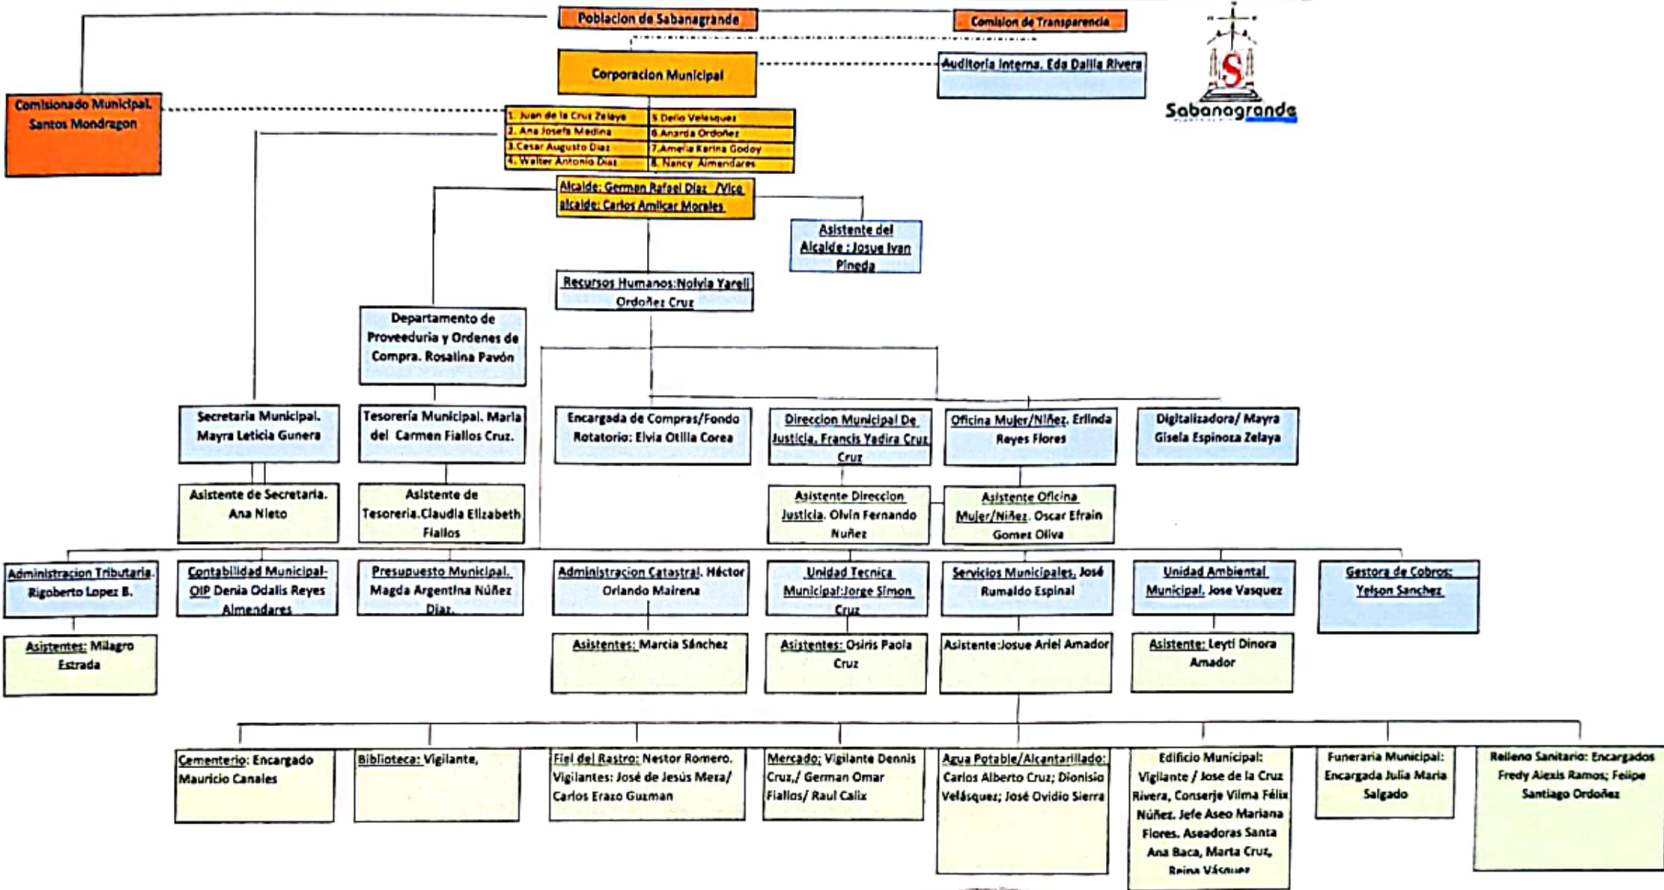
Poblacion de Sabanagrande

Comision de Transparencia

Sabanagrande

Corporacion Municipal

Auditoria Interna. Eda Dalila Rivera

Comisionado Municipal. Santos Mondragon

1. Juan de la Cruz Zelaya
2. Ana Josefa Medina
3. Cesar Augusto Diaz
4. Walter Antonio Diaz
5. Delio Velasquez
6. Anarda Ordoñez
7. Amelia Karina Godoy
8. Nancy Almendares

Alcalde: German Rafael Diaz /Vice alcalde: Carlos Amilcar Morales

Asistente del Alcalde : Josue Ivan Pineda

Recursos Humanos: Nolvia Yareli Ordoñez Cruz

Departamento de Proveeduria y Ordenes de Compra. Rosalina Pavón

Secretaria Municipal. Mayra Leticia Gunera

Tesorería Municipal. Maria del Carmen Fiallos Cruz.

Encargada de Compras/Fondo Rotatorio: Elvia Otilia Corea

Direccion Municipal De Justicia. Francis Yadira Cruz Cruz

Oficina Mujer/Niñez. Erlinda Reyes Flores

Digitalizadora/ Mayra Gisela Espinoza Zelaya

Asistente de Secretaria. Ana Nieto

Asistente de Tesoreria.Claudia Elizabeth Fiallos

Asistente Direccion Justicia. Olvin Fernando Nuñez

Asistente Oficina Mujer/Niñez. Oscar Efrain Gomez Oliva

Administracion Tributaria. Rigoberto Lopez B.

Contabilidad Municipal-OIP Denia Odalis Reyes Almendares

Presupuesto Municipal. Magda Argentina Núñez Diaz.

Administracion Catastral. Héctor Orlando Mairena

Unidad Tecnica Municipal:Jorge Simon Cruz

Servicios Municipales. José Rumaldo Espinal

Unidad Ambiental Municipal. Jose Vasquez

Gestora de Cobros: Yelson Sanchez

Asistentes: Milagro Estrada

Asistentes: Marcia Sánchez

Asistentes: Osiris Paola Cruz

Asistente:Josue Ariel Amador

Asistente: Leyti Dinora Amador

Cementerio: Encargado Mauricio Canales

Biblioteca: Vigilante,

Fiel del Rastro: Nestor Romero. Vigilantes: José de Jesús Meza/ Carlos Erazo Guzman

Mercado: Vigilante Dennis Cruz,/ German Omar Fiallos/ Raul Calix

Agua Potable/Alcantarillado: Carlos Alberto Cruz; Dionisio Velásquez; José Ovidio Sierra

Edificio Municipal: Vigilante / Jose de la Cruz Rivera, Conserje Vilma Félix Núñez. Jefe Aseo Mariana Flores. Aseadoras Santa Ana Baca, Marta Cruz, Reina Vásquez

Funeraria Municipal: Encargada Julia Maria Salgado

Relleno Sanitario: Encargados Fredy Alexis Ramos; Felipe Santiago Ordoñez